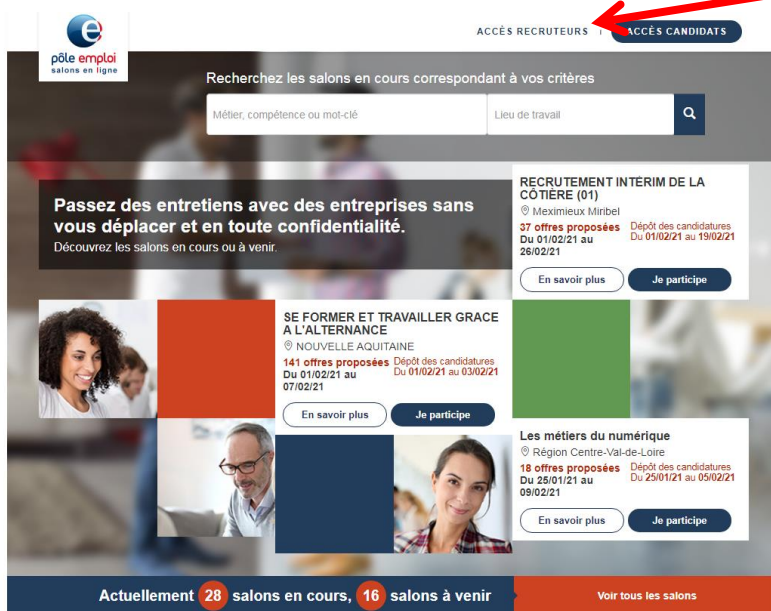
pôle emploi
salons en ligne

ACCÈS RECRUTEURS | ACCÈS CANDIDATS

Recherchez les salons en cours correspondant à vos critères

Métier, compétence ou mot-clé

Lieu de travail

Passez des entretiens avec des entreprises sans vous déplacer et en toute confidentialité.
Découvrez les salons en cours ou à venir.

RECRUTEMENT INTERIM DE LA CÔTIÈRE (01)
Meximieux Miribel
37 offres proposées
Du 01/02/21 au 26/02/21
Dépôt des candidatures Du 01/02/21 au 19/02/21
En savoir plus
Je participe

SE FORMER ET TRAVAILLER GRACE A L'ALTERNANCE
NOUVELLE AQUITAINE
141 offres proposées
Du 01/02/21 au 07/02/21
Dépôt des candidatures Du 01/02/21 au 03/02/21
En savoir plus
Je participe

Les métiers du numérique
Région Centre-Val-de-Loire
18 offres proposées
Du 25/01/21 au 09/02/21
Dépôt des candidatures Du 25/01/21 au 05/02/21
En savoir plus
Je participe

Actuellement 28 salons en cours, 16 salons à venir
Voir tous les salons